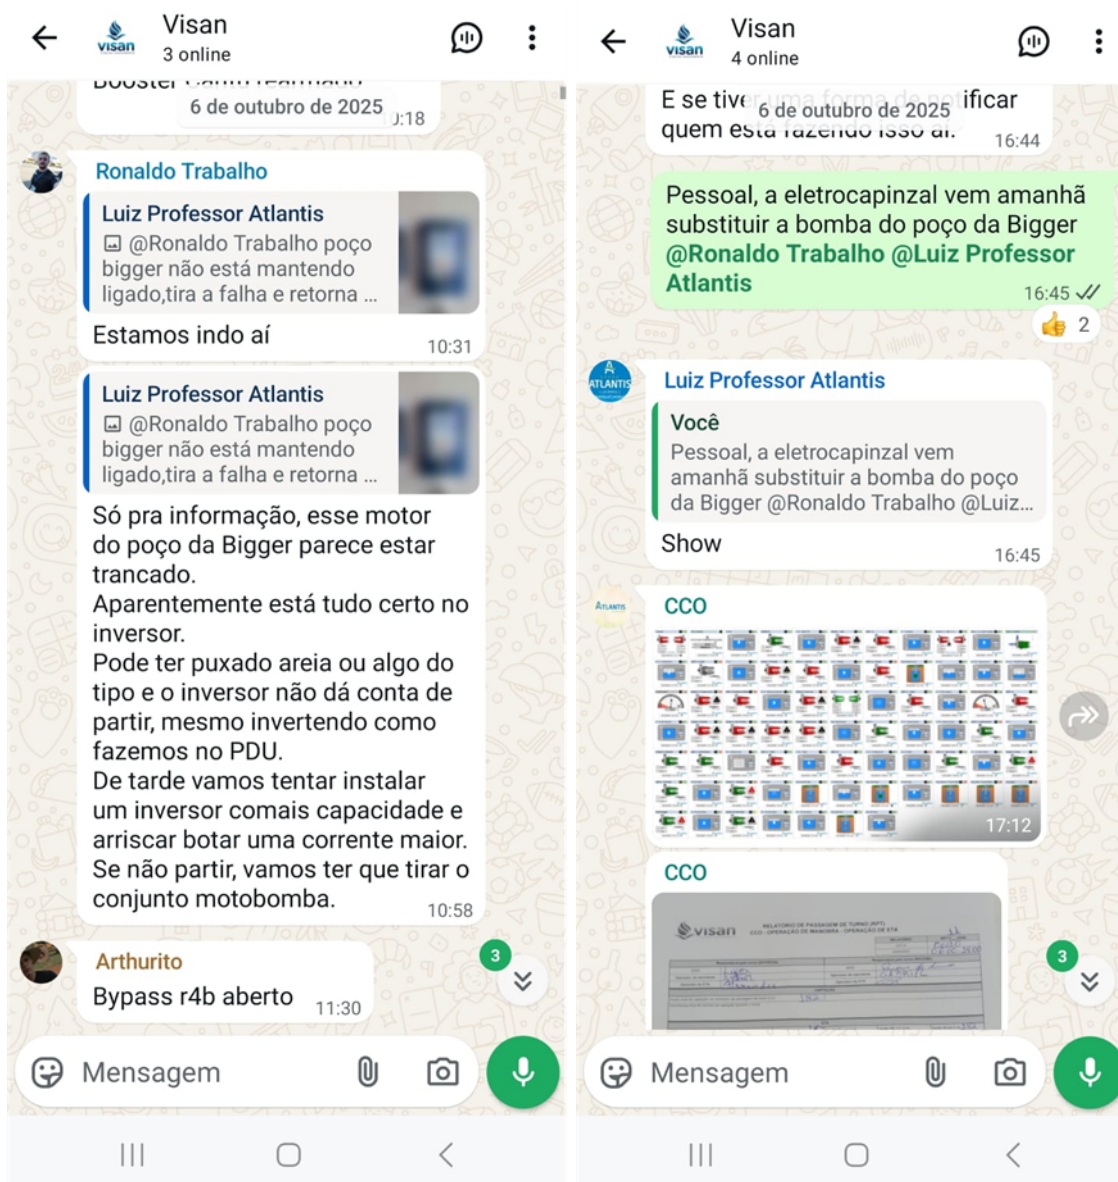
Visan
3 online

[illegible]
6 de outubro de 2025
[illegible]:18

Ronaldo Trabalho
Luiz Professor Atlantis
@Ronaldo Trabalho poço bigger não está mantendo ligado,tira a falha e retorna ...
Estamos indo aí
10:31

Luiz Professor Atlantis
@Ronaldo Trabalho poço bigger não está mantendo ligado,tira a falha e retorna ...
Só pra informação, esse motor do poço da Bigger parece estar trancado.
Aparentemente está tudo certo no inversor.
Pode ter puxado areia ou algo do tipo e o inversor não dá conta de partir, mesmo invertendo como fazemos no PDU.
De tarde vamos tentar instalar um inversor comais capacidade e arriscar botar uma corrente maior.
Se não partir, vamos ter que tirar o conjunto motobomba.
10:58

Arthurito
Bypass r4b aberto
11:30

3

Mensagem

Visan
4 online

E se tiv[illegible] 6 de outubro de 2025 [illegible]ificar quem es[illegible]
16:44

Pessoal, a eletrocapinzal vem amanhã substituir a bomba do poço da Bigger @Ronaldo Trabalho @Luiz Professor Atlantis
16:45

👍 2

Luiz Professor Atlantis
Você
Pessoal, a eletrocapinzal vem amanhã substituir a bomba do poço da Bigger @Ronaldo Trabalho @Luiz...
Show
16:45

CCO
17:12

CCO
visan

3

Mensagem